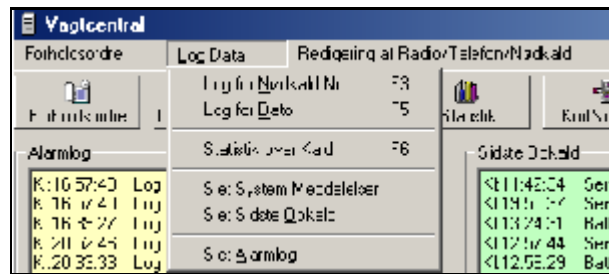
Vagtcentral

Forholdsordre | Log Data | Redigering af Radio/Telefon/Nødkald

Forholdsordre | Oversigt | Kort/Sk

Alarmlog

K:16:57:40 Log
K:16:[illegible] Log
K:16:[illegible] Log
K:20:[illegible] Log
K:20:33:33 Log

Log for Nødkald Nr F3
Log for Dato F5
Statistik over Kald F6
Se: System Meddelelser
Se: Sidste Opkald
Se: Alarmlog

Sidste Opkald

<11:42:04 Ser
<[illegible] Ser
<13:24:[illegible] Ball
<12:5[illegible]:44 Ser
<12:58:29 Ball